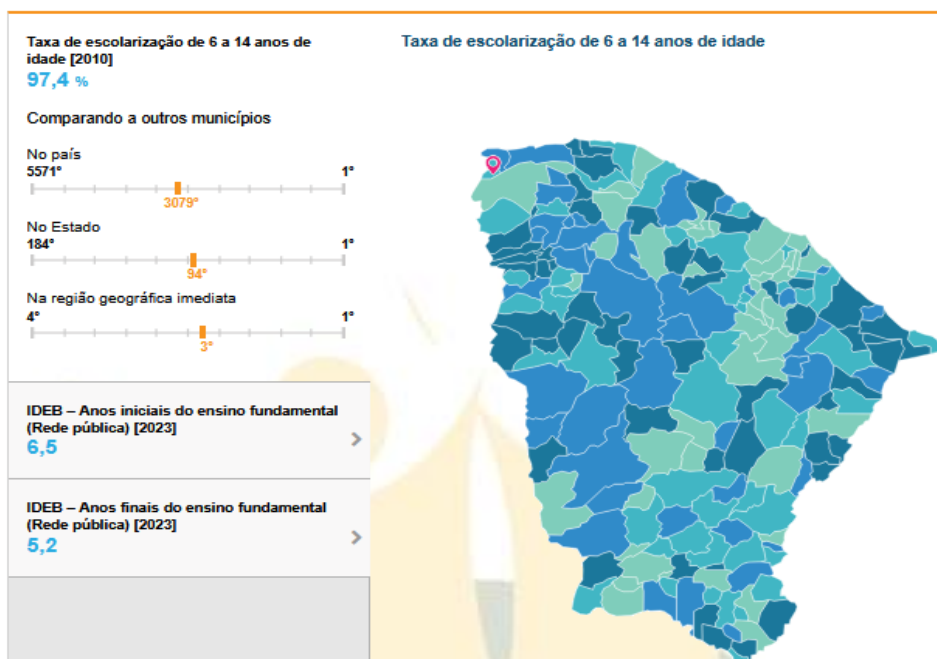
Taxa de escolarização de 6 a 14 anos de idade [2010]
97,4 %

Comparando a outros municípios

No país
5571°
1°
3079°

No Estado
184°
1°
94°

Na região geográfica imediata
4°
1°
3°

IDEB – Anos iniciais do ensino fundamental (Rede pública) [2023]
6,5

IDEB – Anos finais do ensino fundamental (Rede pública) [2023]
5,2

Taxa de escolarização de 6 a 14 anos de idade